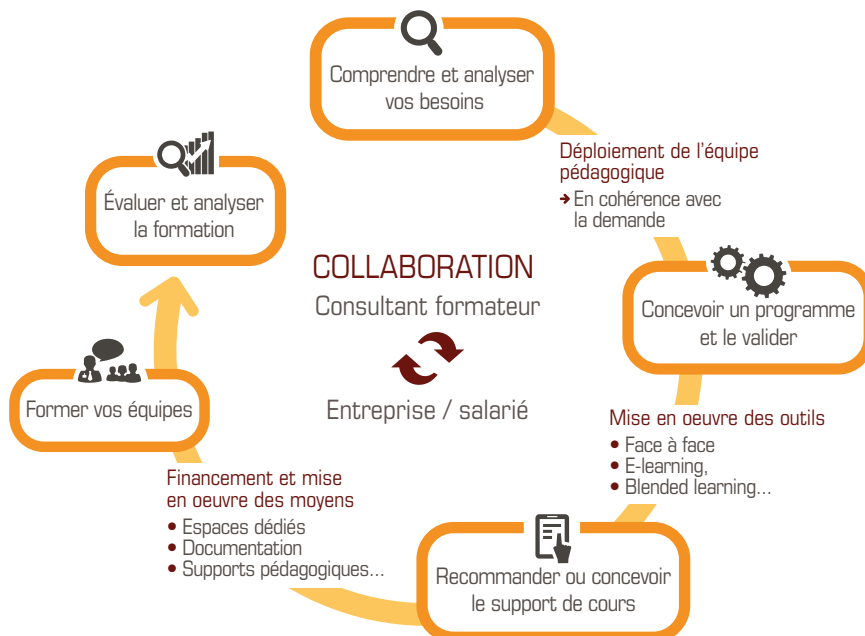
Comprendre et analyser vos besoins

Déploiement de l'équipe pédagogique

➔ En cohérence avec la demande

Concevoir un programme et le valider

Mise en oeuvre des outils

• Face à face
• E-learning,
• Blended learning...

Recommander ou concevoir le support de cours

Financement et mise en oeuvre des moyens

• Espaces dédiés
• Documentation
• Supports pédagogiques...

Former vos équipes

Évaluer et analyser la formation

COLLABORATION

Consultant formateur

Entreprise / salarié